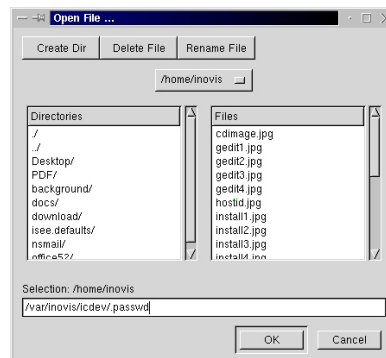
Open File ...

Create Dir | Delete File | Rename File

/home/inovis

| Directories |
|---|
| ./ |
| ../ |
| Desktop/ |
| PDF/ |
| background/ |
| docs/ |
| download/ |
| isee.defaults/ |
| nsmail/ |
| office52/ |

| Files |
|---|
| cdimage.jpg |
| gedit1.jpg |
| gedit2.jpg |
| gedit3.jpg |
| gedit4.jpg |
| hostid.jpg |
| install1.jpg |
| install2.jpg |
| install3.jpg |
| install4.jpg |

Selection: /home/inovis

/var/inovis/icdev/.passwd

OK Cancel